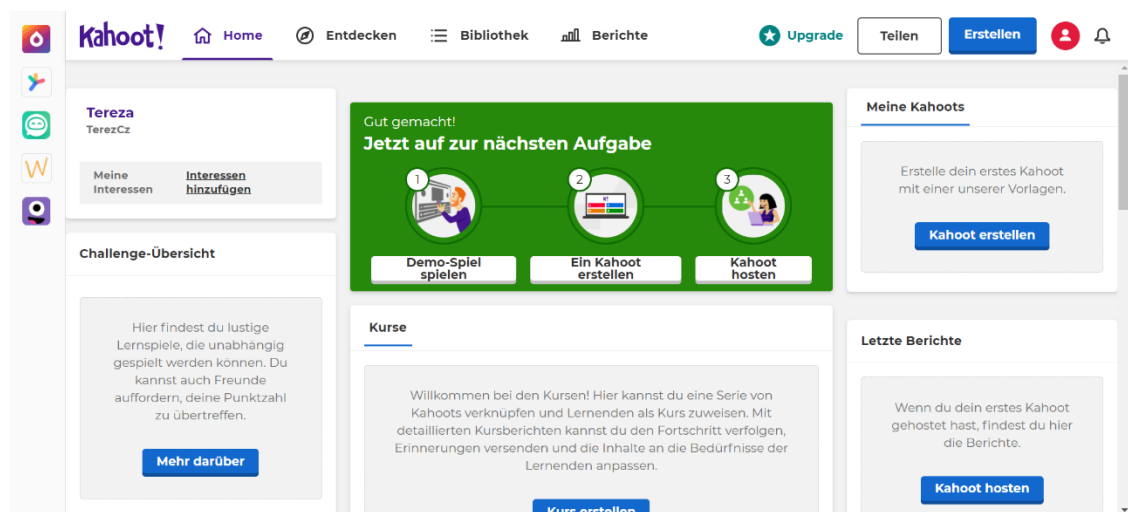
Kahoot!

Home Entdecken Bibliothek Berichte

Upgrade Teilen Erstellen

Tereza
TerezCz

Meine Interessen Interessen hinzufügen

Challenge-Übersicht

Hier findest du lustige Lernspiele, die unabhängig gespielt werden können. Du kannst auch Freunde auffordern, deine Punktzahl zu übertreffen.

Mehr darüber

Gut gemacht!
Jetzt auf zur nächsten Aufgabe

1 Demo-Spiel spielen
2 Ein Kahoot erstellen
3 Kahoot hosten

Kurse

Willkommen bei den Kursen! Hier kannst du eine Serie von Kahoots verknüpfen und Lernenden als Kurs zuweisen. Mit detaillierten Kursberichten kannst du den Fortschritt verfolgen, Erinnerungen versenden und die Inhalte an die Bedürfnisse der Lernenden anpassen.

Kurs erstellen

Meine Kahoots

Erstelle dein erstes Kahoot mit einer unserer Vorlagen.

Kahoot erstellen

Letzte Berichte

Wenn du dein erstes Kahoot gehostet hast, findest du hier die Berichte.

Kahoot hosten